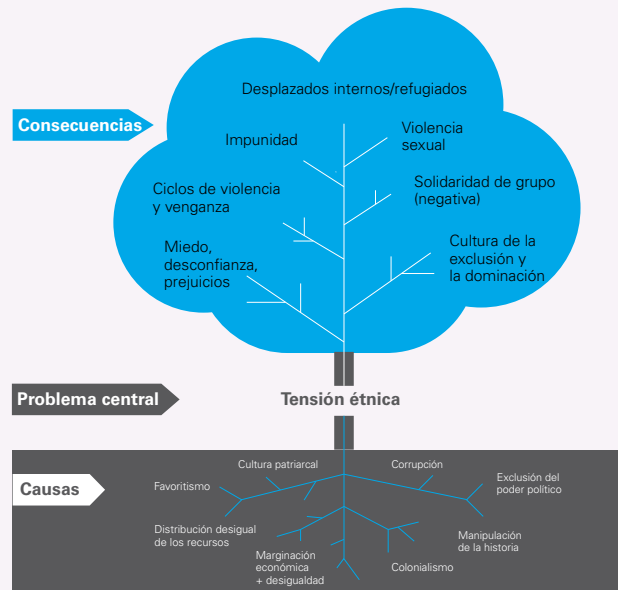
Consecuencias

Desplazados internos/refugiados

Impunidad

Violencia sexual

Ciclos de violencia y venganza

Solidaridad de grupo (negativa)

Miedo, desconfianza, prejuicios

Cultura de la exclusión y la dominación

Problema central

Tensión étnica

Causas

Cultura patriarcal

Corrupción

Favoritismo

Exclusión del poder político

Distribución desigual de los recursos

Manipulación de la historia

Marginación económica + desigualdad

Colonialismo